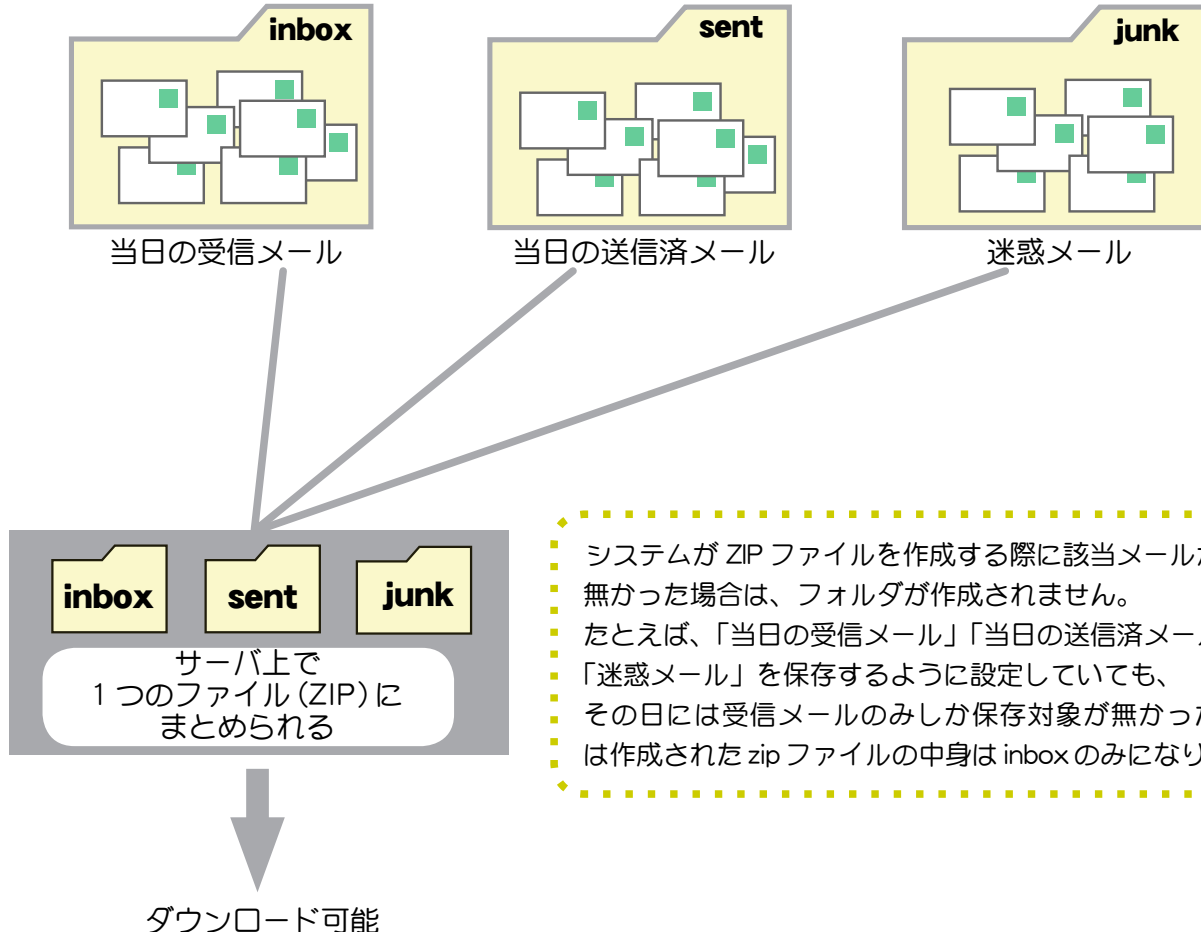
inbox

当日の受信メール

sent

当日の送信済メール

junk

迷惑メール

inbox

sent

junk

サーバ上で
1つのファイル(ZIP)に
まとめられる

ダウンロード可能

システムが ZIP ファイルを作成する際に該当メールが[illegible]
無かった場合は、フォルダが作成されません。
たとえば、「当日の受信メール」「当日の送信済メー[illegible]
「迷惑メール」を保存するように設定していても、
その日には受信メールのみしか保存対象が無かっ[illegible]
は作成された zip ファイルの中身は inbox のみになり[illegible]